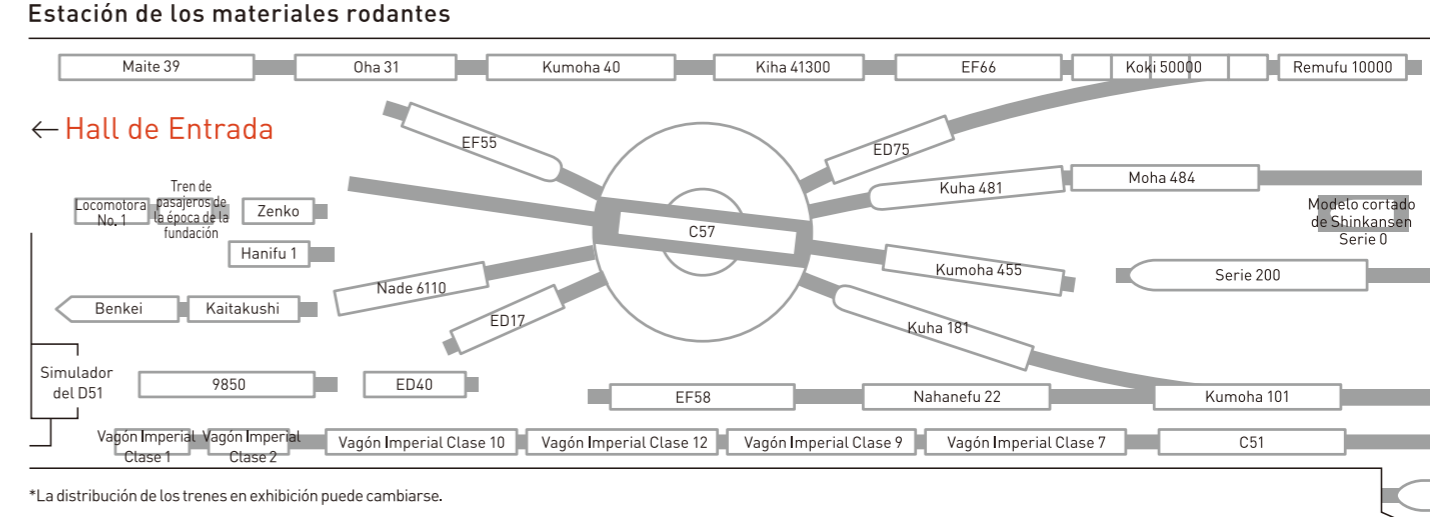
Estación de los materiales rodantes

Maite 39
Oha 31
Kumoha 40
Kiha 41300
EF66
Koki 50000
Remufu 10000

← Hall de Entrada

EF55
ED75
Kuha 481
Moha 484
Locomotora No. 1
Tren de pasajeros de la época de la fundación
Zenko
Modelo cortado de Shinkansen Serie 0
C57
Hanifu 1
Kumoha 455
Serie 200
Nade 6110
Benkei
Kaitakushi
ED17
Kuha 181
Simulador del D51
9850
ED40
EF58
Nahanefu 22
Kumoha 101
Vagón Imperial Clase 1
Vagón Imperial Clase 2
Vagón Imperial Clase 10
Vagón Imperial Clase 12
Vagón Imperial Clase 9
Vagón Imperial Clase 7
C51

*La distribución de los trenes en exhibición puede cambiarse.